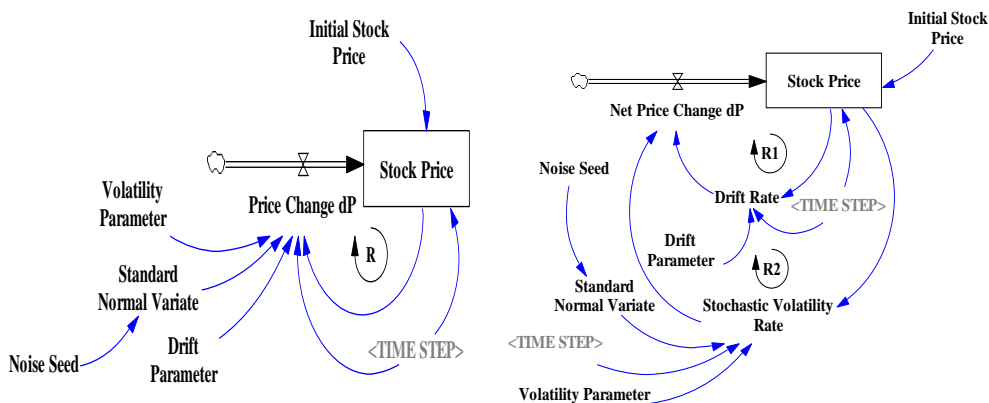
Initial Stock Price

Stock Price

Price Change dP

Volatility Parameter

Standard Normal Variate

Noise Seed

Drift Parameter

R

<TIME STEP>

Initial Stock Price

Stock Price

Net Price Change dP

R1

Noise Seed

Drift Rate

<TIME STEP>

Drift Parameter

R2

Standard Normal Variate

Stochastic Volatility Rate

<TIME STEP>

Volatility Parameter